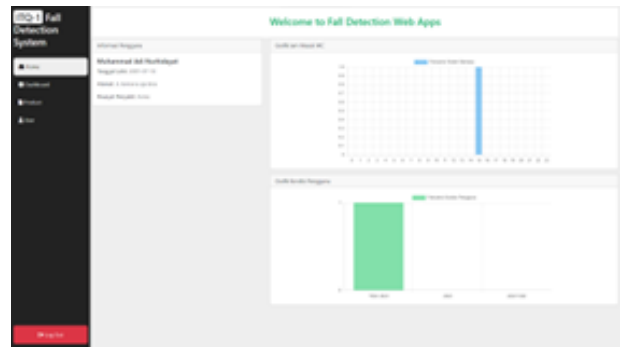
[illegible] Fall Detection System

Home
Dashboard
Product
User

Log Out

Welcome to Fall Detection Web Apps

Informasi Pengguna

Muhammad Adi Nurhidayat
Tanggal Lahir: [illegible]
Alamat: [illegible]
Riwayat Penyakit: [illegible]

Grafik per Waktu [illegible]

Grafik Kondisi Pengguna